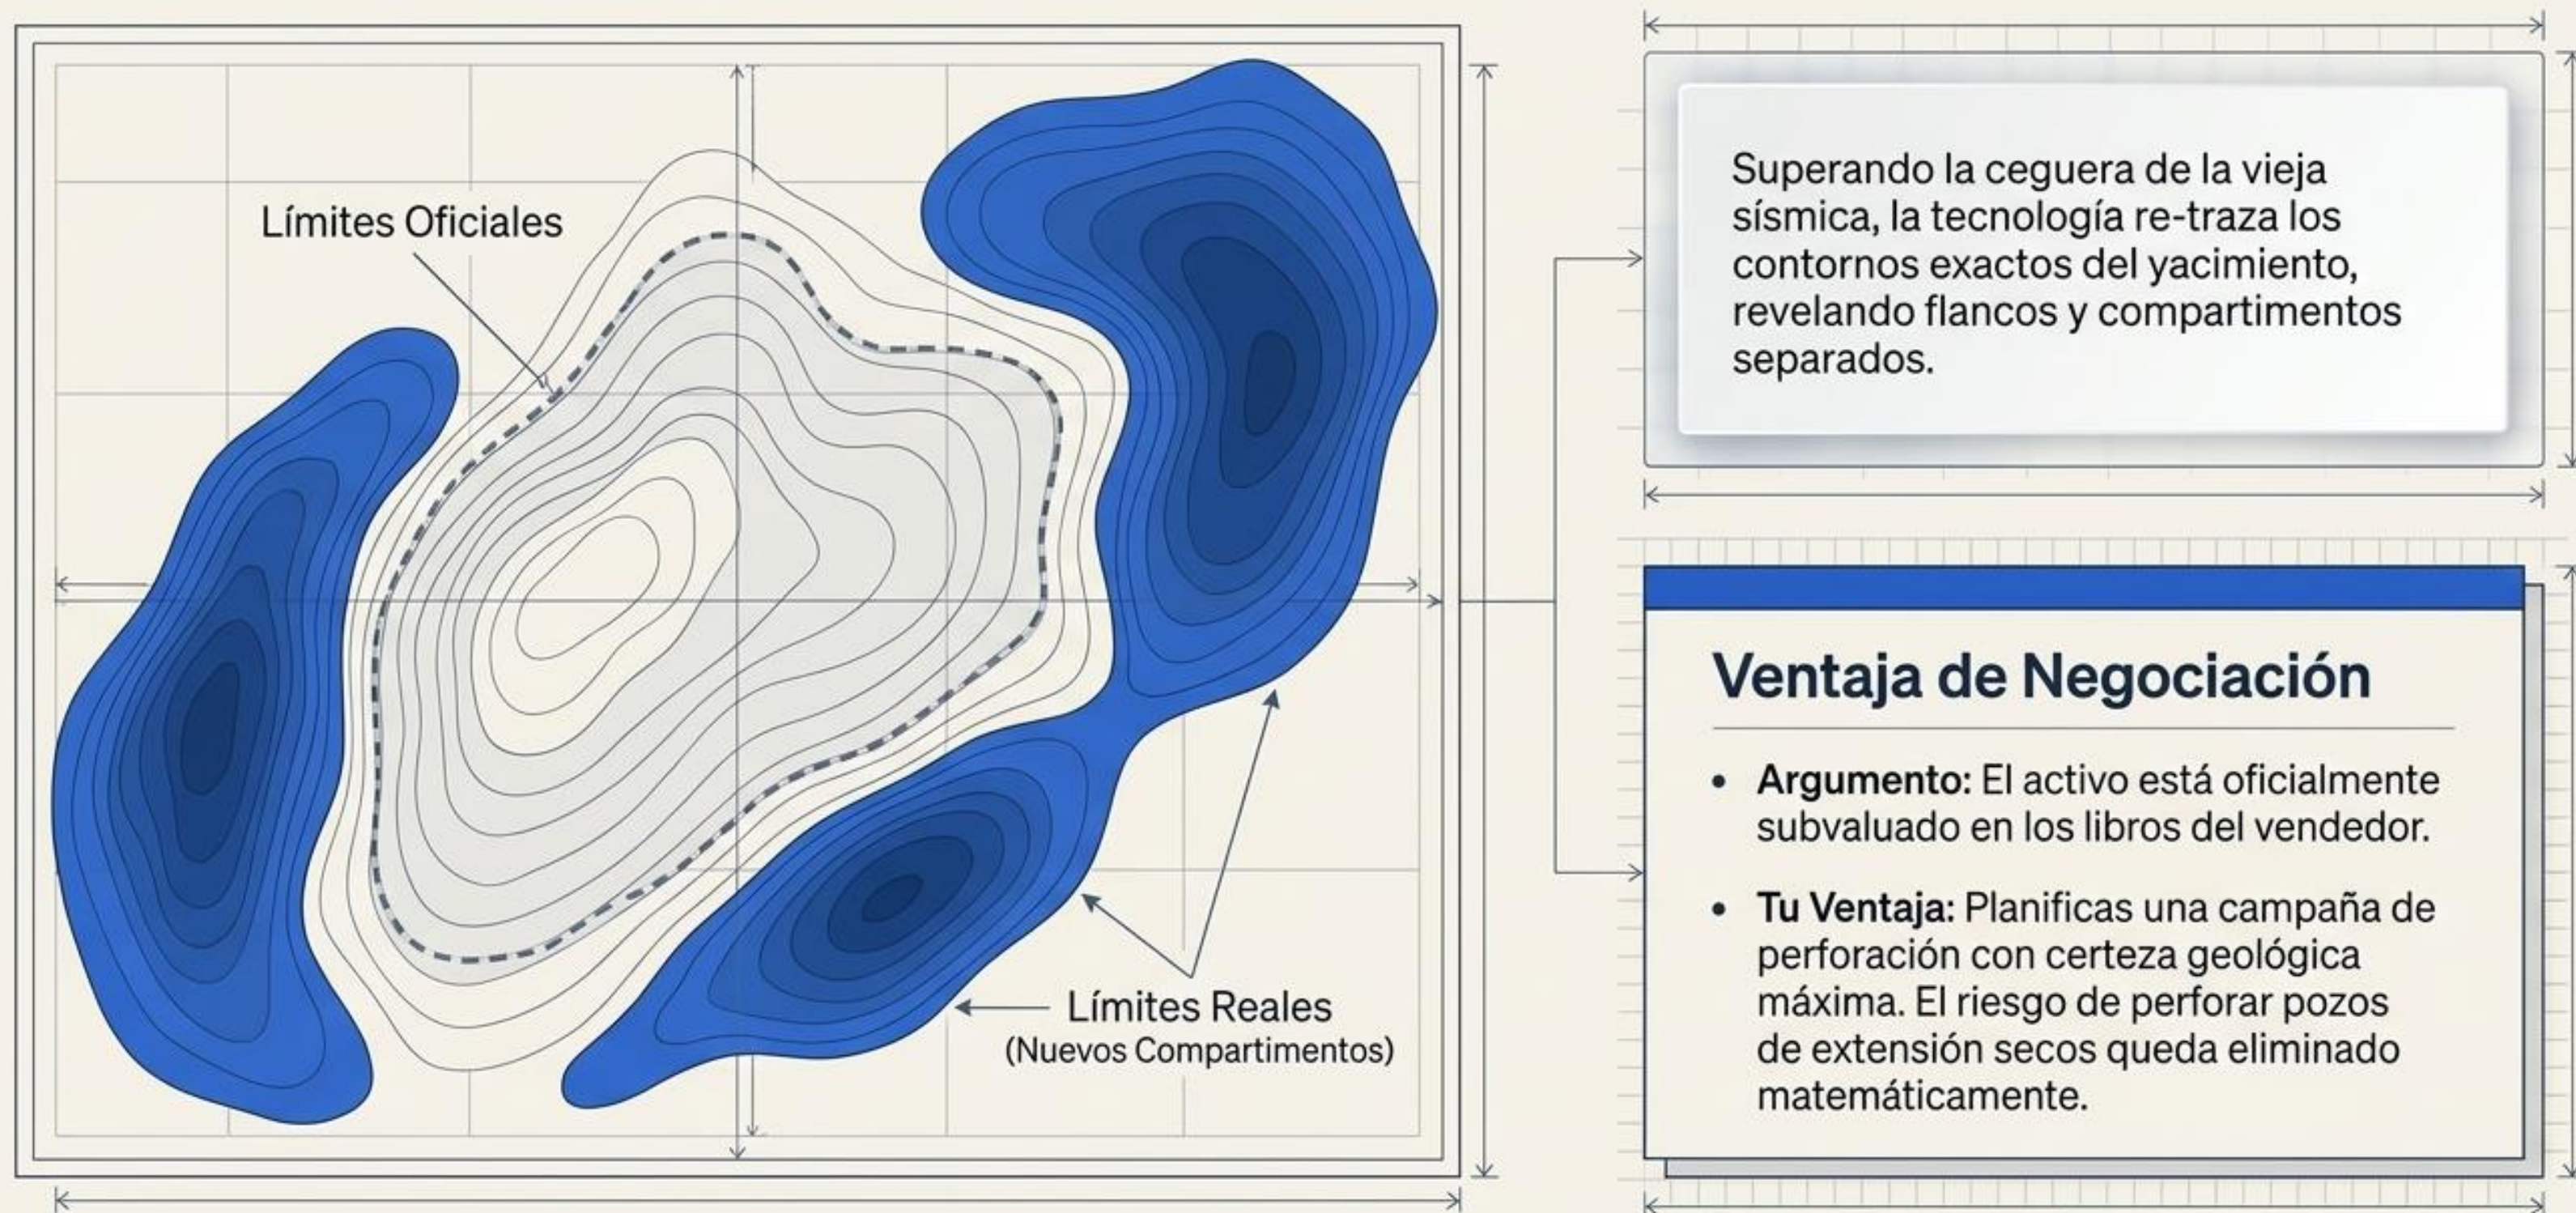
Límites Oficiales

Límites Reales
(Nuevos Compartimentos)

Superando la ceguera de la vieja sísmica, la tecnología re-traza los contornos exactos del yacimiento, revelando flancos y compartimentos separados.

Ventaja de Negociación

• **Argumento:** El activo está oficialmente subvaluado en los libros del vendedor.

• **Tu Ventaja:** Planificas una campaña de perforación con certeza geológica máxima. El riesgo de perforar pozos de extensión secos queda eliminado matemáticamente.